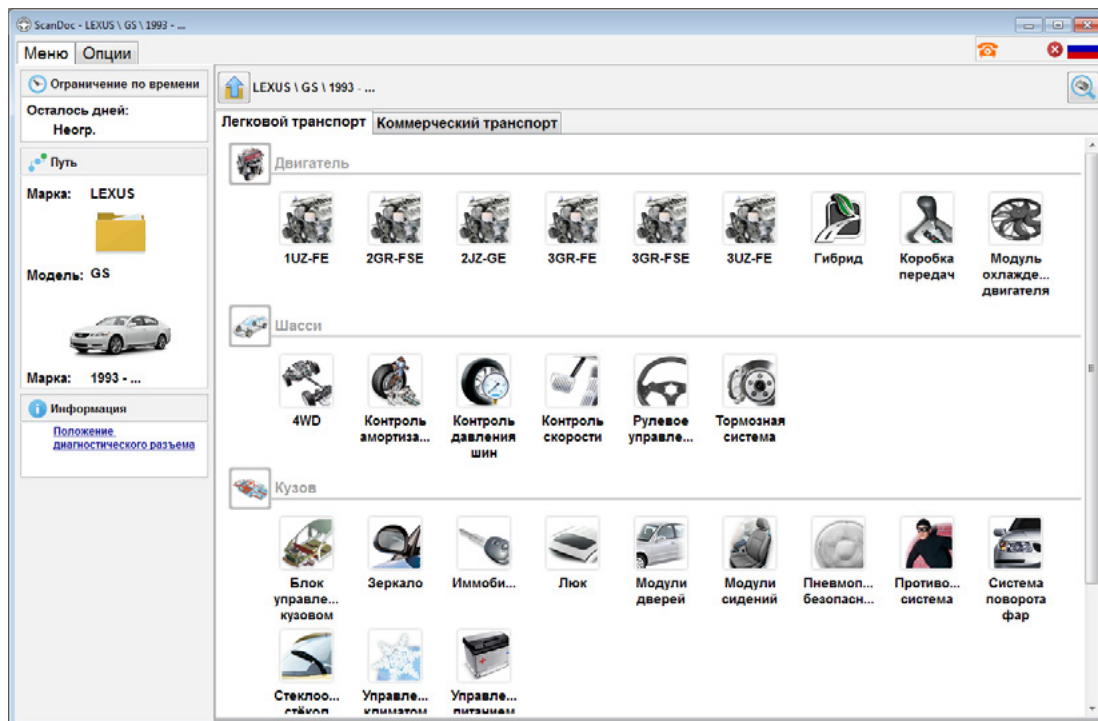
ScanDoc - LEXUS \ GS \ 1993 - ...

Меню Опции

Ограничение по времени
Осталось дней:
Неогр.

Путь
Марка: LEXUS
Модель: GS
Марка: 1993 - ...

Информация
Положение диагностического разъема

LEXUS \ GS \ 1993 - ...

Легковой транспорт Коммерческий транспорт

Двигатель
1UZ-FE
2GR-FSE
2JZ-GE
3GR-FE
3GR-FSE
3UZ-FE
Гибрид
Коробка передач
Модуль охлажде... двигателя

Шасси
4WD
Контроль амортиза...
Контроль давления шин
Контроль скорости
Рулевое управле...
Тормозная система

Кузов
Блок управле... кузовом
Зеркало
Иммоби...
Люк
Модули дверей
Модули сидений
Пневмоп... безопасн...
Противо... система
Система поворота фар
Стеклоо... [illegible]
Управле... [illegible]
Управле... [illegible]